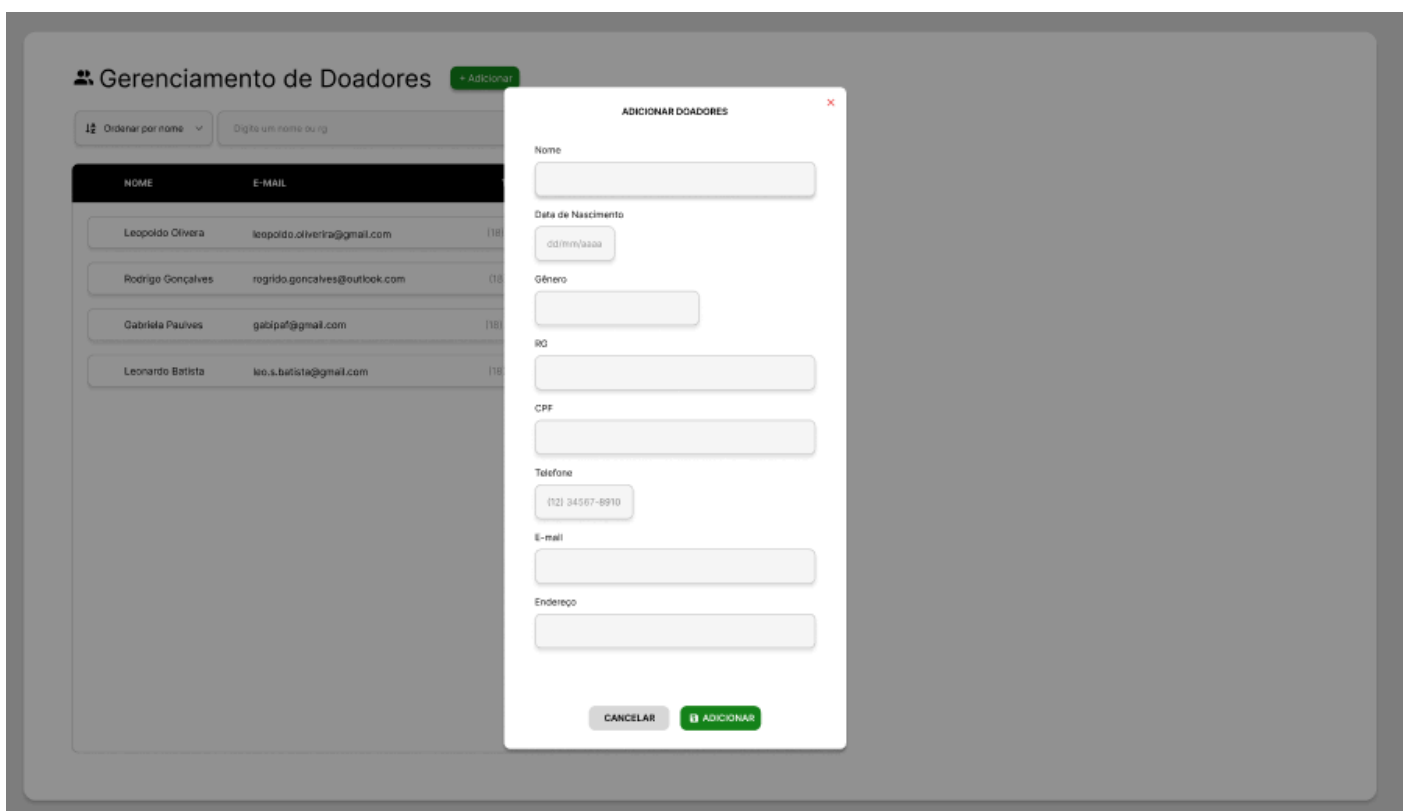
Gerenciamento de Doadores + Adicionar

Ordenar por nome

Digite um nome ou rg

| NOME | E-MAIL | |
|---|---|---|
| Leopoldo Olivera | leopoldo.oliverira@gmail.com | (18) |
| Rodrigo Gonçalves | rogrido.goncalves@outlook.com | (18 |
| Gabriela Paulves | gabipaf@gmail.com | (18) |
| Leonardo Batista | leo.s.batista@gmail.com | (18 |

ADICIONAR DOADORES

×

Nome

Data de Nascimento

dd/mm/aaaa

Gênero

RG

CPF

Telefone

(12) 34567-8910

E-mail

Endereço

CANCELAR

ADICIONAR